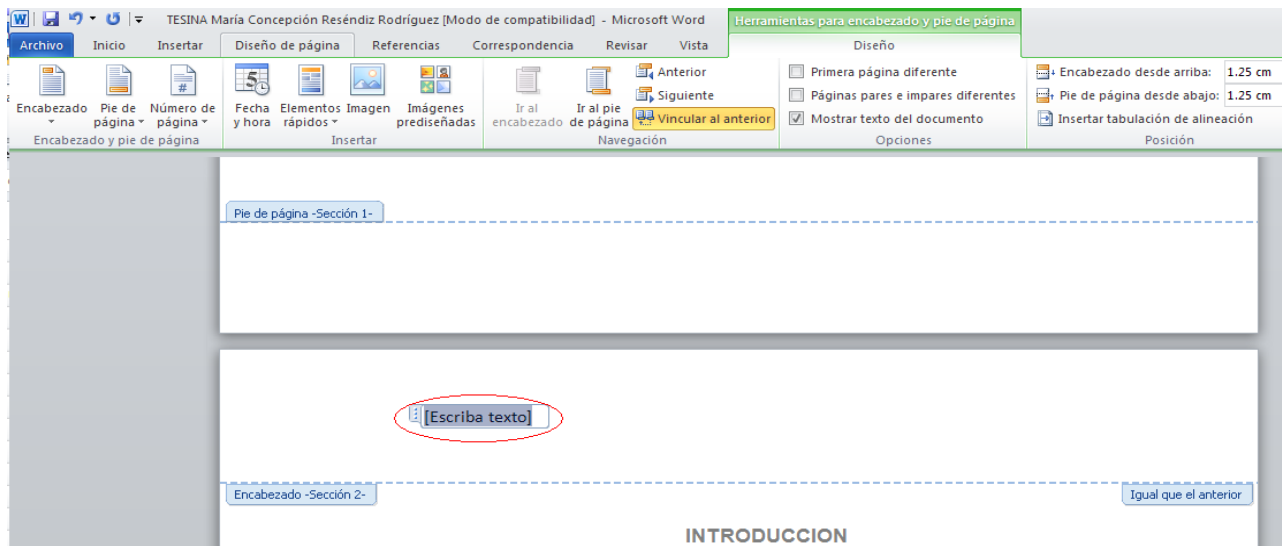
TESINA María Concepción Reséndiz Rodríguez [Modo de compatibilidad] - Microsoft Word

Herramientas para encabezado y pie de página

Archivo Inicio Insertar Diseño de página Referencias Correspondencia Revisar Vista Diseño

Encabezado Pie de página Número de página
Encabezado y pie de página

Fecha y hora Elementos rápidos Imagen Imágenes prediseñadas
Insertar

Ir al encabezado Ir al pie de página Anterior Siguiente Vincular al anterior
Navegación

Primera página diferente
Páginas pares e impares diferentes
Mostrar texto del documento
Opciones

Encabezado desde arriba: 1.25 cm
Pie de página desde abajo: 1.25 cm
Insertar tabulación de alineación
Posición

Pie de página -Sección 1-

[Escriba texto]

Encabezado -Sección 2-

Igual que el anterior

INTRODUCCION